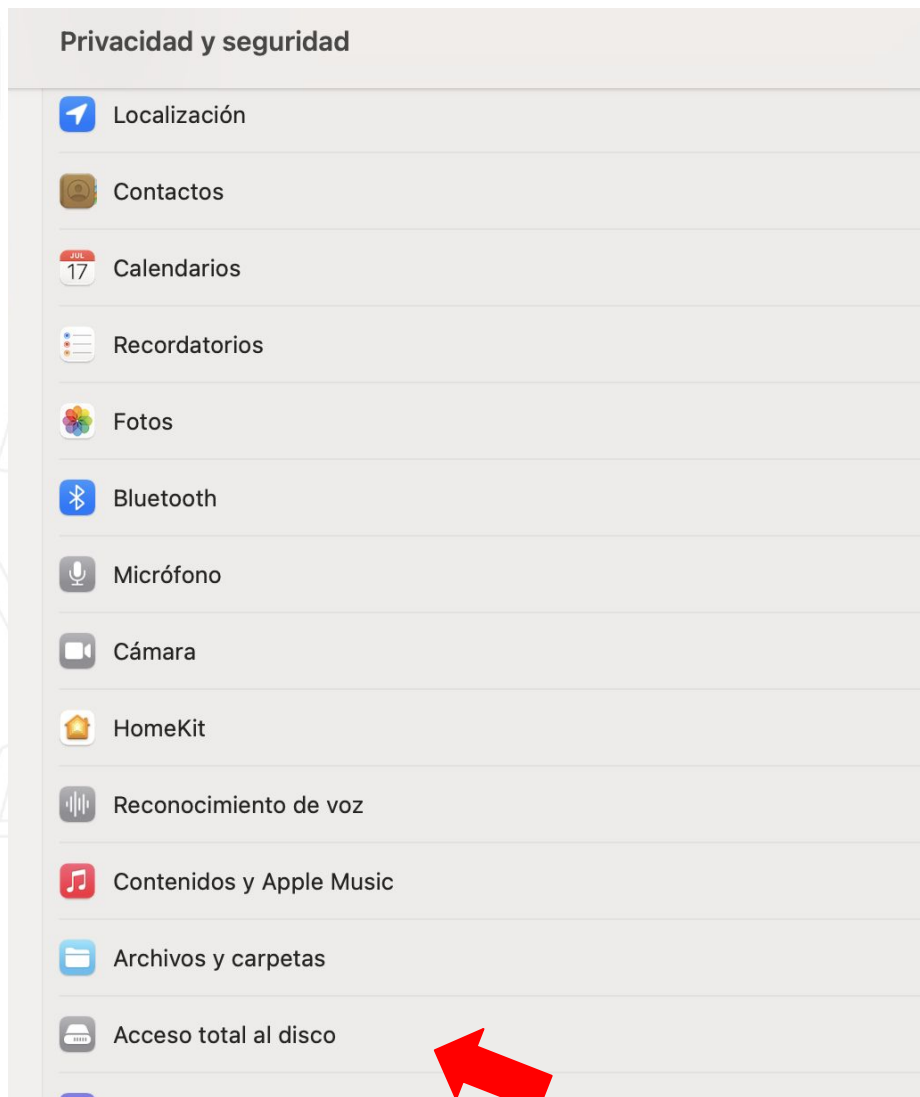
Privacidad y seguridad

Localización

Contactos

JUL 17 Calendarios

Recordatorios

Fotos

Bluetooth

Micrófono

Cámara

HomeKit

Reconocimiento de voz

Contenidos y Apple Music

Archivos y carpetas

Acceso total al disco